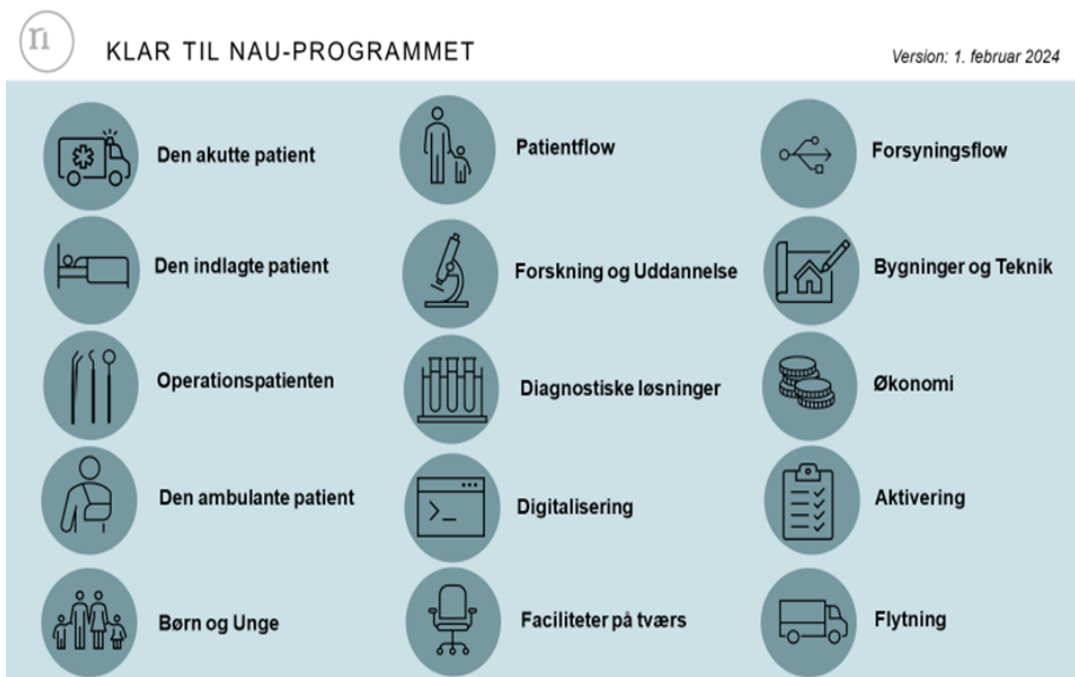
n

KLAR TIL NAU-PROGRAMMET

Version: 1. februar 2024

Den akutte patient

Den indlagte patient

Operationspatienten

Den ambulante patient

Børn og Unge

Patientflow

Forskning og Uddannelse

Diagnostiske løsninger

Digitalisering

Faciliteter på tværs

Forsyningsflow

Bygninger og Teknik

Økonomi

Aktivering

Flytning